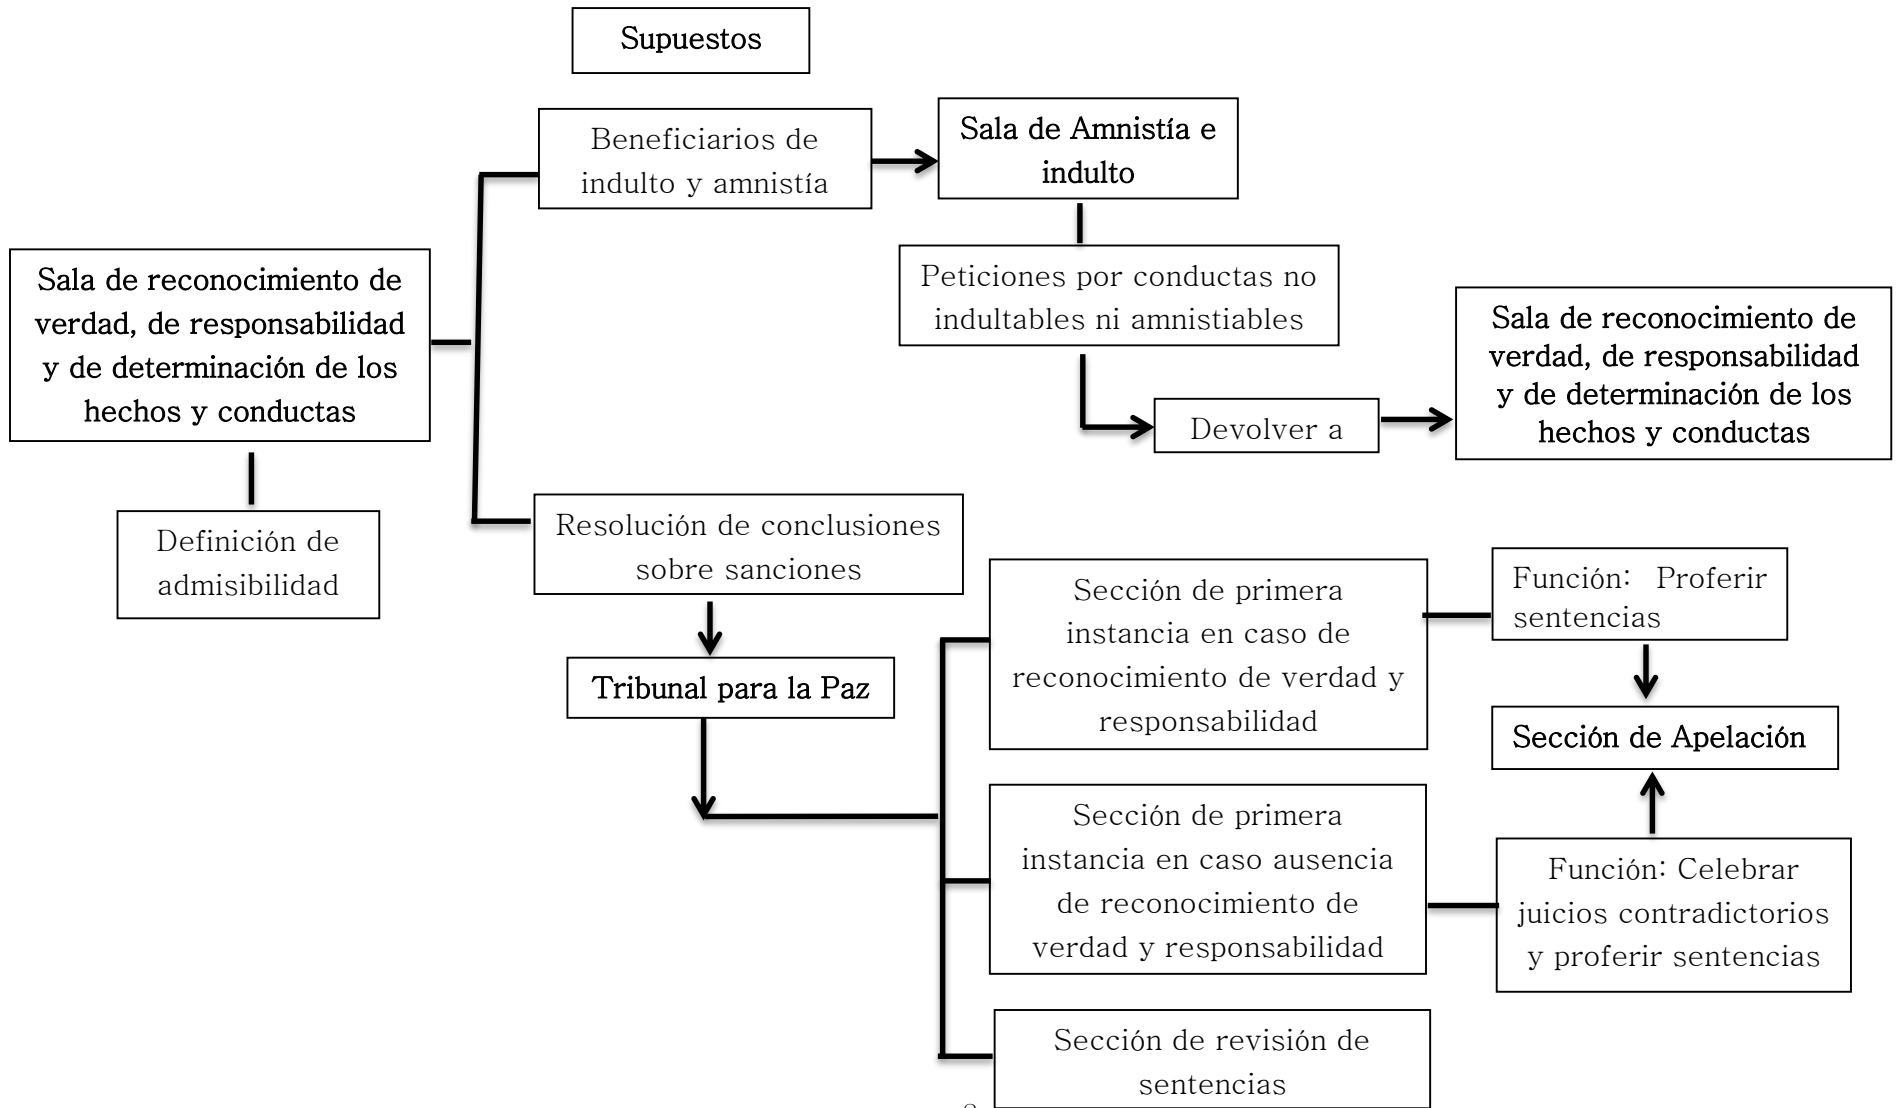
Supuestos

Sala de reconocimiento de verdad, de responsabilidad y de determinación de los hechos y conductas

Definición de admisibilidad

Beneficiarios de indulto y amnistía

Sala de Amnistía e indulto

Peticiones por conductas no indultables ni amnistiables

Devolver a

Sala de reconocimiento de verdad, de responsabilidad y de determinación de los hechos y conductas

Resolución de conclusiones sobre sanciones

Tribunal para la Paz

Sección de primera instancia en caso de reconocimiento de verdad y responsabilidad

Función: Proferir sentencias

Sección de Apelación

Sección de primera instancia en caso ausencia de reconocimiento de verdad y responsabilidad

Función: Celebrar juicios contradictorios y proferir sentencias

Sección de revisión de sentencias

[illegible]